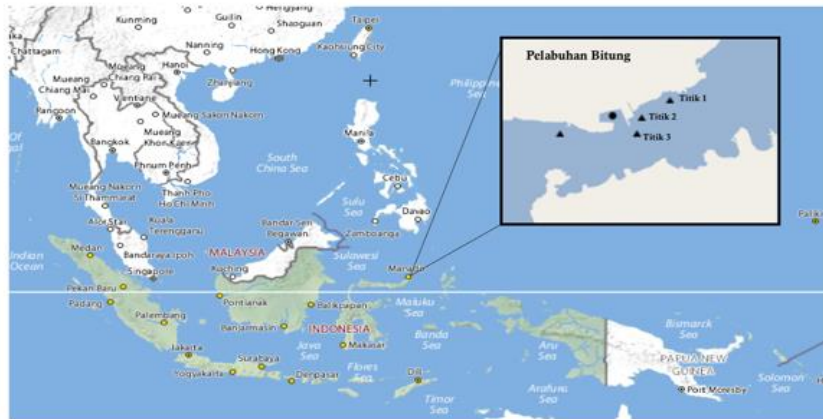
Hengyang
Kunming
Guilin
Shaoguan
Taipei
Chattagam
Nanning
Hong Kong
Kaohsiung City
Hanoi
Mueang Chiang Rai
Mueang Chiang Mai
Zhanjiang
Vientiane
Philippine Sea
Rangoon
Mueang Sakon Nakhon
Manila
Bangkok
Mueang Khon Kaen
South China Sea
Phnum Penh
Cebu
Mueang Nakhon Si Thammarat
Thanh Pho Ho Chi Minh
Sulu Sea
Davao
Alor Star
Kuala Terengganu
Bandar Seri Begawan
Zamboanga
Indian Ocean
Medan
MALAYSIA
Bandaraya Ipoh
Sulawesi Sea
Singapore
Kuching
Manado
Pekan Baru
Padang
Pontianak
Balikpapan
Maluku Sea
Palembang
Banjarmasin
INDONESIA
Banda Sea
Jakarta
Java Sea
Makasar
Aru Sea
Bismarck Sea
Surabaya
Flores Sea
Yogyakarta
Denpasar
Dili
PAPUA NEW GUINEA
Solomon Sea
Arafura Sea
Port Moresby
Timor Sea
Palik

Pelabuhan Bitung
Titik 1
Titik 2
Titik 3